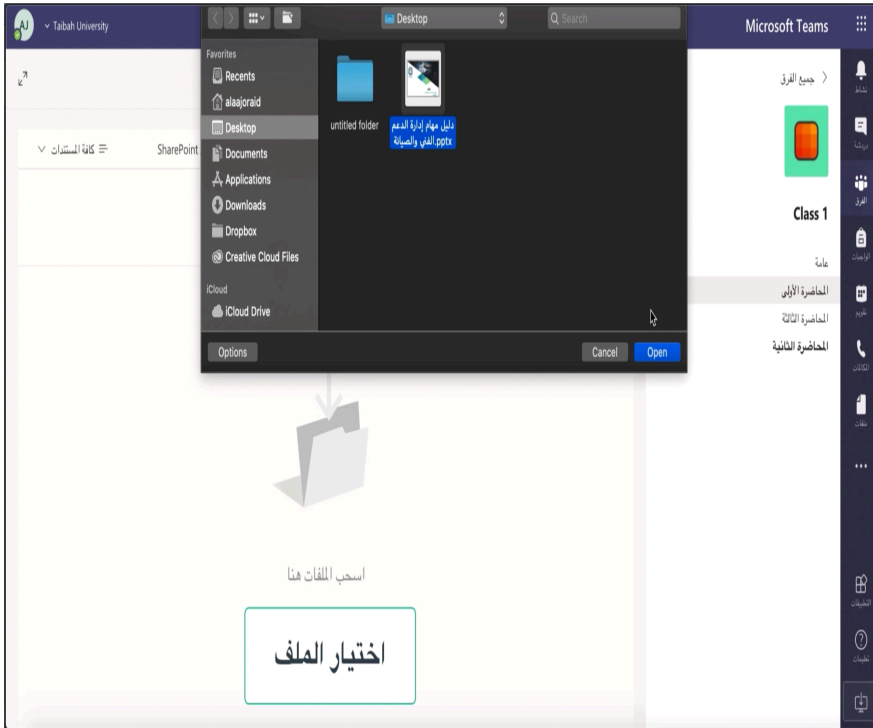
Taibah University

Desktop

Search

Microsoft Teams

Favorites
Recents
alaajoraid
Desktop
Documents
Applications
Downloads
Dropbox
Creative Cloud Files
iCloud
iCloud Drive

untitled folder

دليل مهام إدارة الدعم الفني والصيانة.pptx

Options

Cancel

Open

كافة المستندات

SharePoint

جميع الفرق

Class 1

عامة
المحاضرة الأولى
المحاضرة الثالثة
المحاضرة الثانية

نشاط
دردشة
الفرق
الواجبات
تقويم
المكالمات
ملفات
...
التطبيقات
تعليمات

اسحب الملفات هنا

اختيار الملف